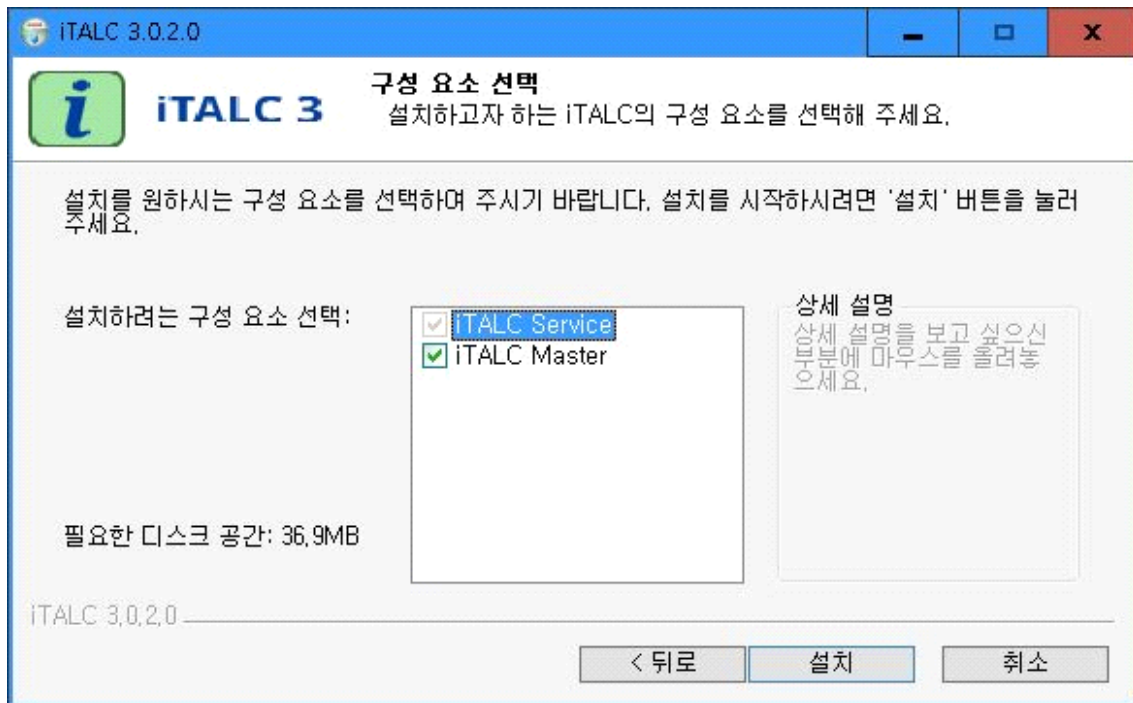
iTALC 3.0.2.0

iTALC 3

구성 요소 선택
설치하고자 하는 iTALC의 구성 요소를 선택해 주세요.

설치를 원하시는 구성 요소를 선택하여 주시기 바랍니다. 설치를 시작하시려면 '설치' 버튼을 눌러 주세요.

설치하려는 구성 요소 선택:

iTALC Service
iTALC Master

상세 설명
상세 설명을 보고 싶으신 부분에 마우스를 올려놓으세요.

필요한 디스크 공간: 36.9MB

iTALC 3.0.2.0

< 뒤로
설치
취소